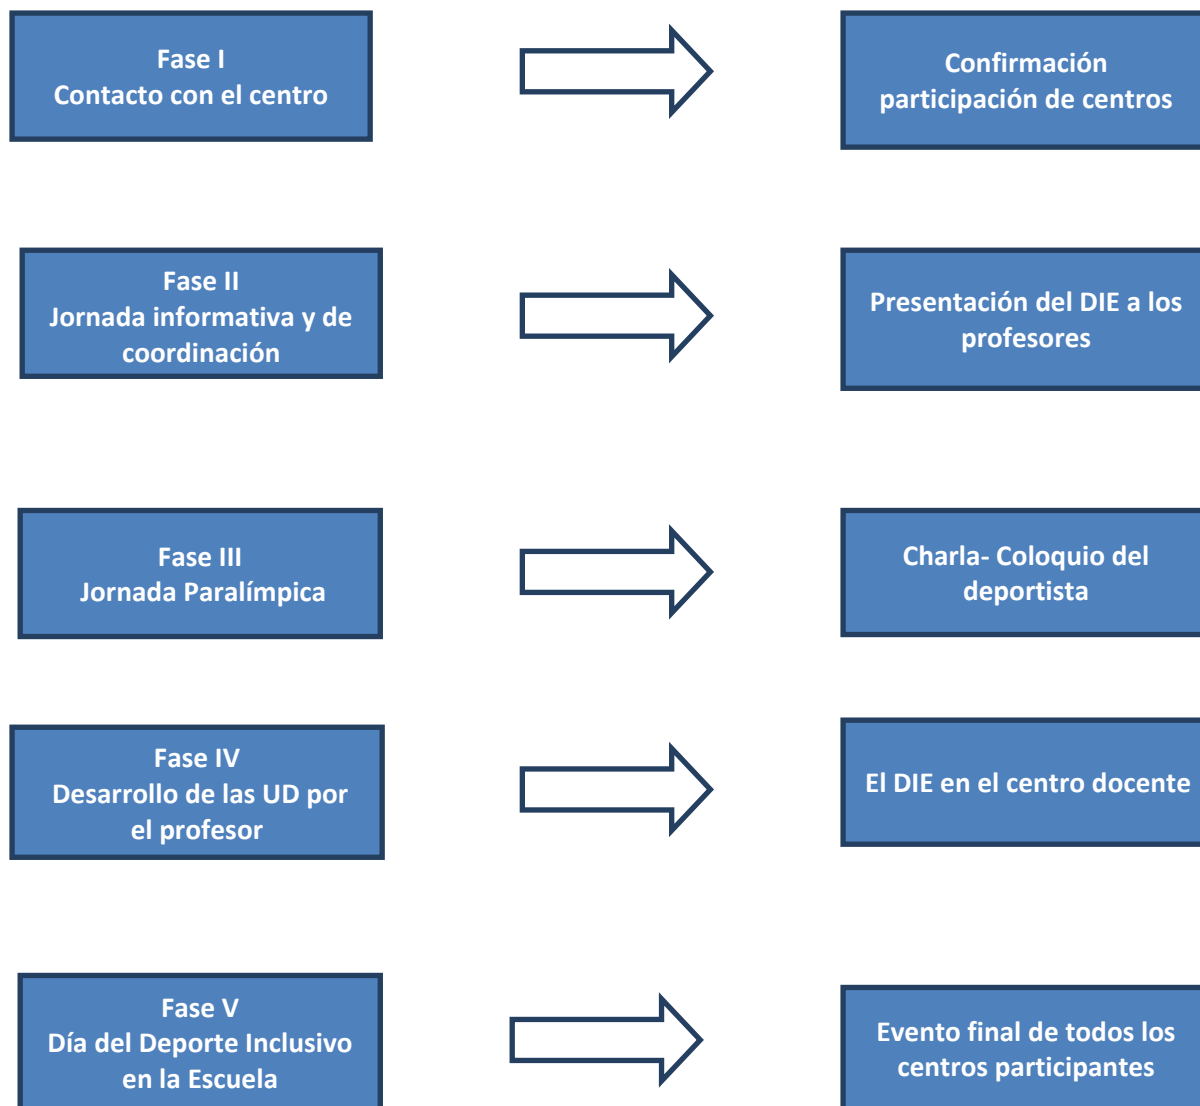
Fase I
Contacto con el centro

Confirmación participación de centros

Fase II
Jornada informativa y de coordinación

Presentación del DIE a los profesores

Fase III
Jornada Paralímpica

Charla- Coloquio del deportista

Fase IV
Desarrollo de las UD por el profesor

El DIE en el centro docente

Fase V
Día del Deporte Inclusivo en la Escuela

Evento final de todos los centros participantes